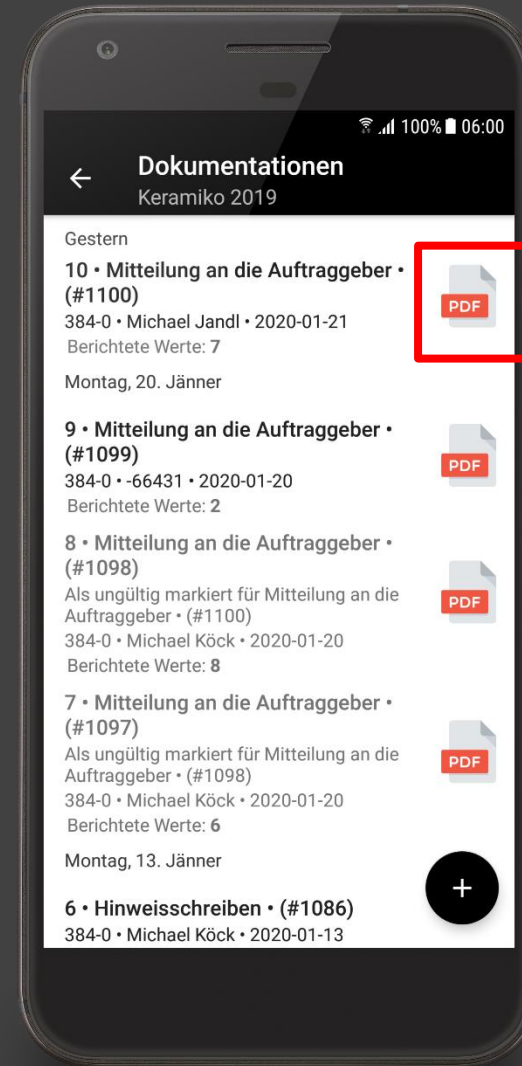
100% 06:00

Dokumentationen
Keramiko 2019

Gestern

10 • Mitteilung an die Auftraggeber • (#1100)
384-0 • Michael Jandl • 2020-01-21
Berichtete Werte: 7

PDF

Montag, 20. Jänner

9 • Mitteilung an die Auftraggeber • (#1099)
384-0 • -66431 • 2020-01-20
Berichtete Werte: 2

PDF

8 • Mitteilung an die Auftraggeber • (#1098)
Als ungültig markiert für Mitteilung an die Auftraggeber • (#1100)
384-0 • Michael Köck • 2020-01-20
Berichtete Werte: 8

PDF

7 • Mitteilung an die Auftraggeber • (#1097)
Als ungültig markiert für Mitteilung an die Auftraggeber • (#1098)
384-0 • Michael Köck • 2020-01-20
Berichtete Werte: 6

PDF

Montag, 13. Jänner

6 • Hinweisschreiben • (#1086)
384-0 • Michael Köck • 2020-01-13

+